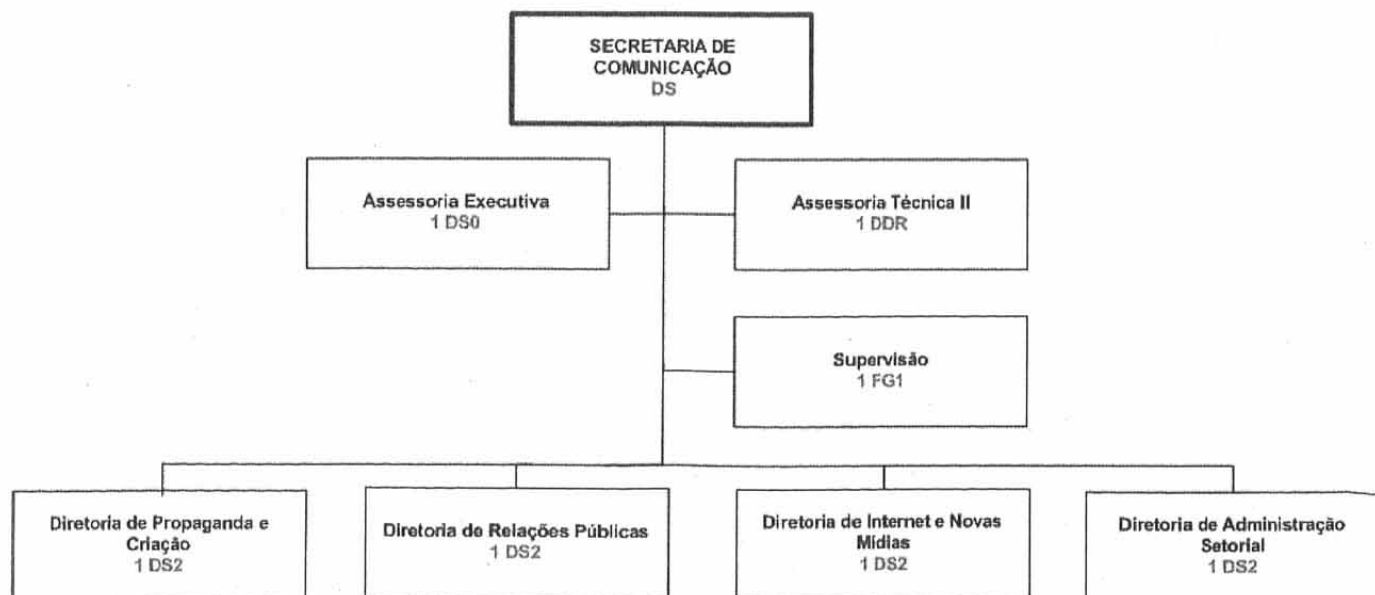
SECRETARIA DE COMUNICAÇÃO
DS

Assessoria Executiva
1 DS0

Assessoria Técnica II
1 DDR

Supervisão
1 FG1

Diretoria de Propaganda e Criação
1 DS2

Diretoria de Relações Públicas
1 DS2

Diretoria de Internet e Novas Mídias
1 DS2

Diretoria de Administração Setorial
1 DS2